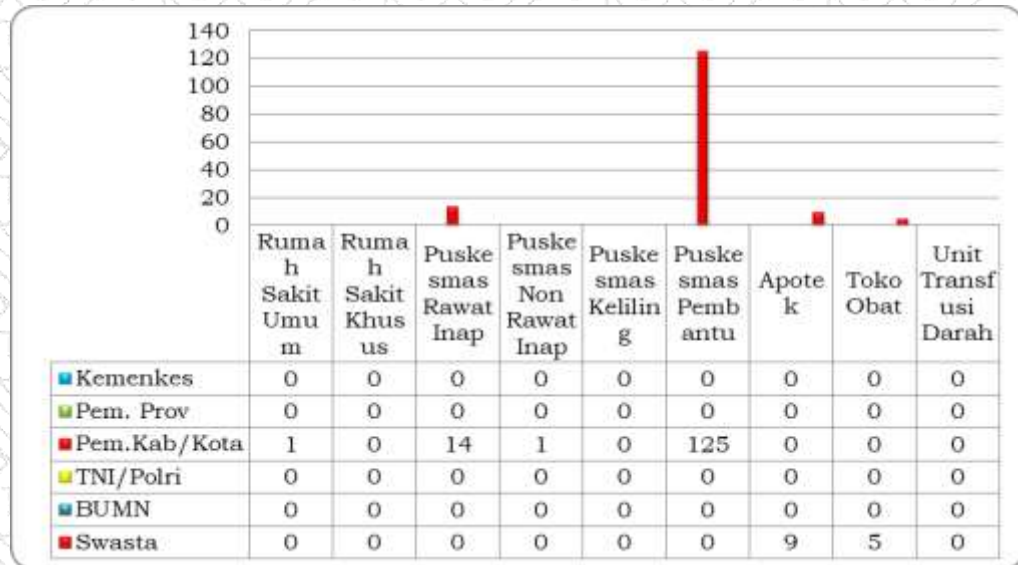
140
120
100
80
60
40
20
0

| | Rumah Sakit Umum | Rumah Sakit Khusus | Puskesmas Rawat Inap | Puskesmas Non Rawat Inap | Puskesmas Keliling | Puskesmas Pembantu | Apotek | Toko Obat | Unit Transfusi Darah |
|---|---|---|---|---|---|---|---|---|---|
| Kemenkes | 0 | 0 | 0 | 0 | 0 | 0 | 0 | 0 | 0 |
| Pem. Prov | 0 | 0 | 0 | 0 | 0 | 0 | 0 | 0 | 0 |
| Pem.Kab/Kota | 1 | 0 | 14 | 1 | 0 | 125 | 0 | 0 | 0 |
| TNI/Polri | 0 | 0 | 0 | 0 | 0 | 0 | 0 | 0 | 0 |
| BUMN | 0 | 0 | 0 | 0 | 0 | 0 | 0 | 0 | 0 |
| Swasta | 0 | 0 | 0 | 0 | 0 | 0 | 9 | 5 | 0 |